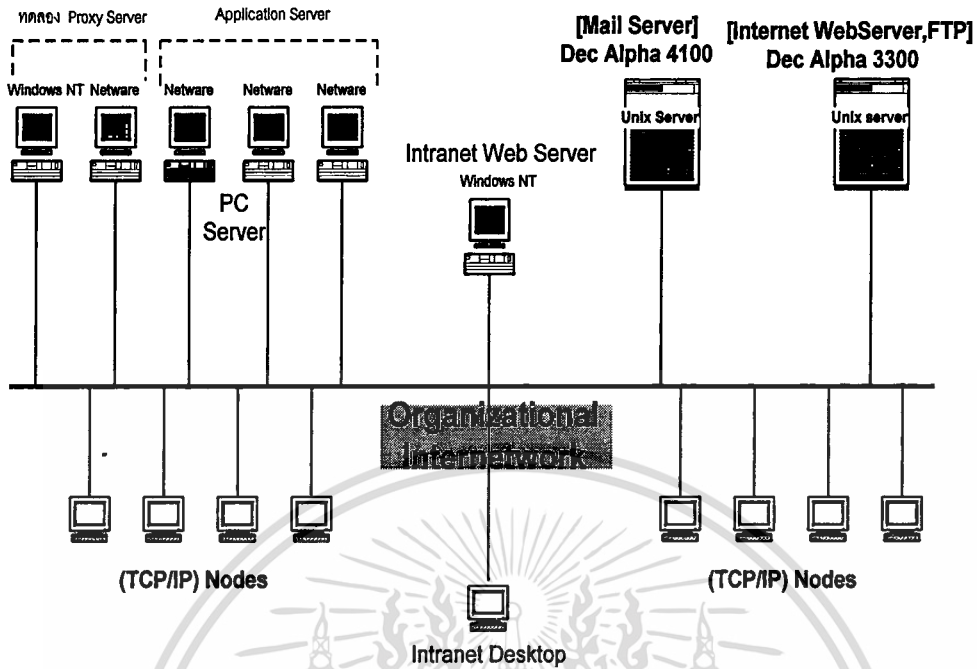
ทดลอง Proxy Server

Application Server

[Mail Server]
Dec Alpha 4100

[Internet WebServer,FTP]
Dec Alpha 3300

Windows NT Netware

Netware Netware Netware

Unix Server

Unix server

Intranet Web Server
Windows NT

PC Server

Organizational Internetwork

(TCP/IP) Nodes

(TCP/IP) Nodes

Intranet Desktop